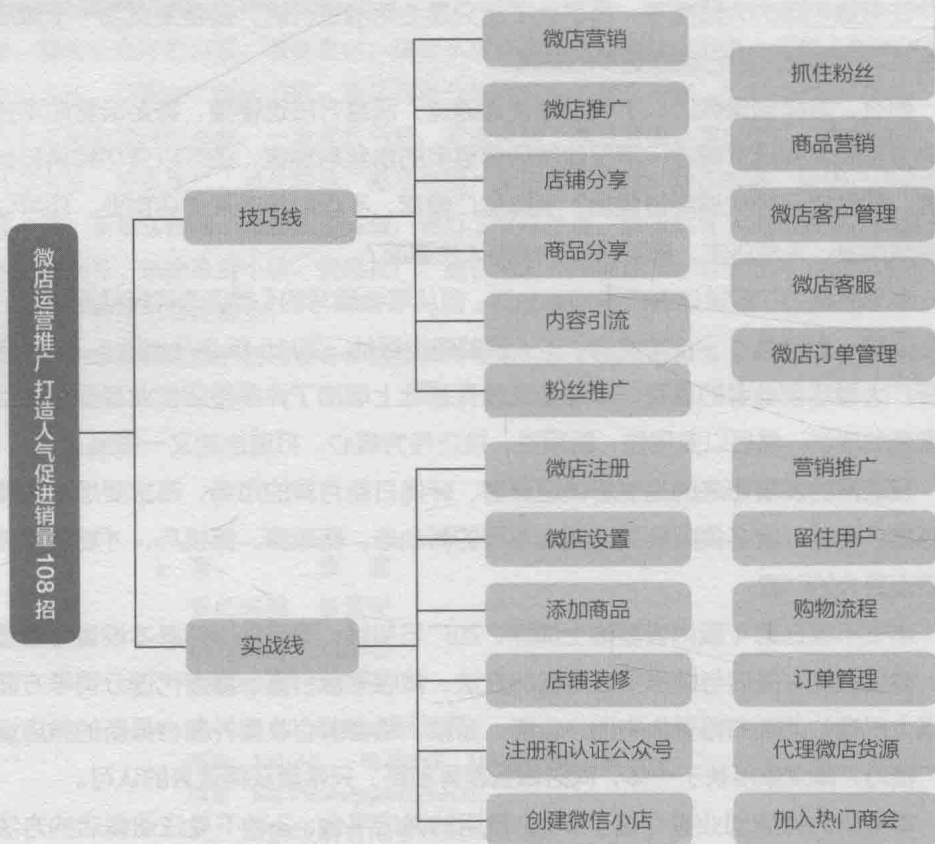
微店运营推广 打造人气促进销量 108招

技巧线

微店营销
微店推广
店铺分享
商品分享
内容引流
粉丝推广

抓住粉丝
商品营销
微店客户管理
微店客服
微店订单管理

实战线

微店注册
微店设置
添加商品
店铺装修
注册和认证公众号
创建微信小店

营销推广
留住用户
购物流程
订单管理
代理微店货源
加入热门商会